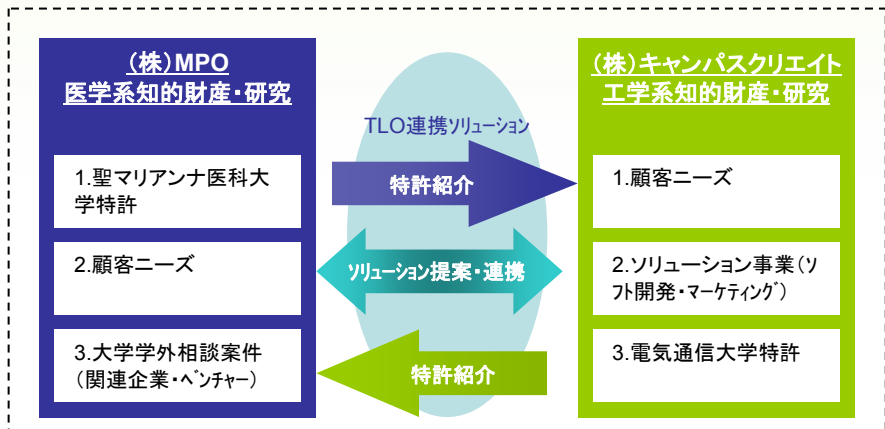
(株)MPO
医学系知的財産・研究

1.聖マリアンナ医科大学特許

2.顧客ニーズ

3.大学学外相談案件(関連企業・ベンチャー)

TLO連携ソリューション

特許紹介

ソリューション提案・連携

特許紹介

(株)キャンパスクリエイト
工学系知的財産・研究

1.顧客ニーズ

2.ソリューション事業(ソフト開発・マーケティング)

3.電気通信大学特許